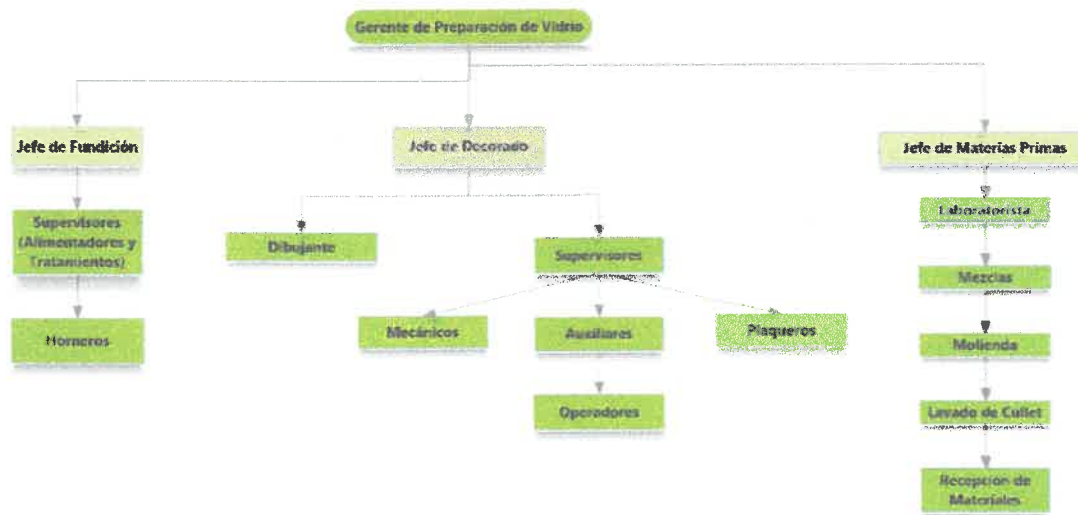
Gerente de Preparación de Vidrio

Jefe de Fundición

Supervisores (Alimentadores y Tratamientos)

Horneros

Jefe de Decorado

Dibujante

Supervisores

Mecánicos

Auxiliares

Operadores

Plaqueros

Jefe de Materias Primas

Laboratorista

Mezclas

Molienda

Lavado de Cullet

Recepcion de Materiales